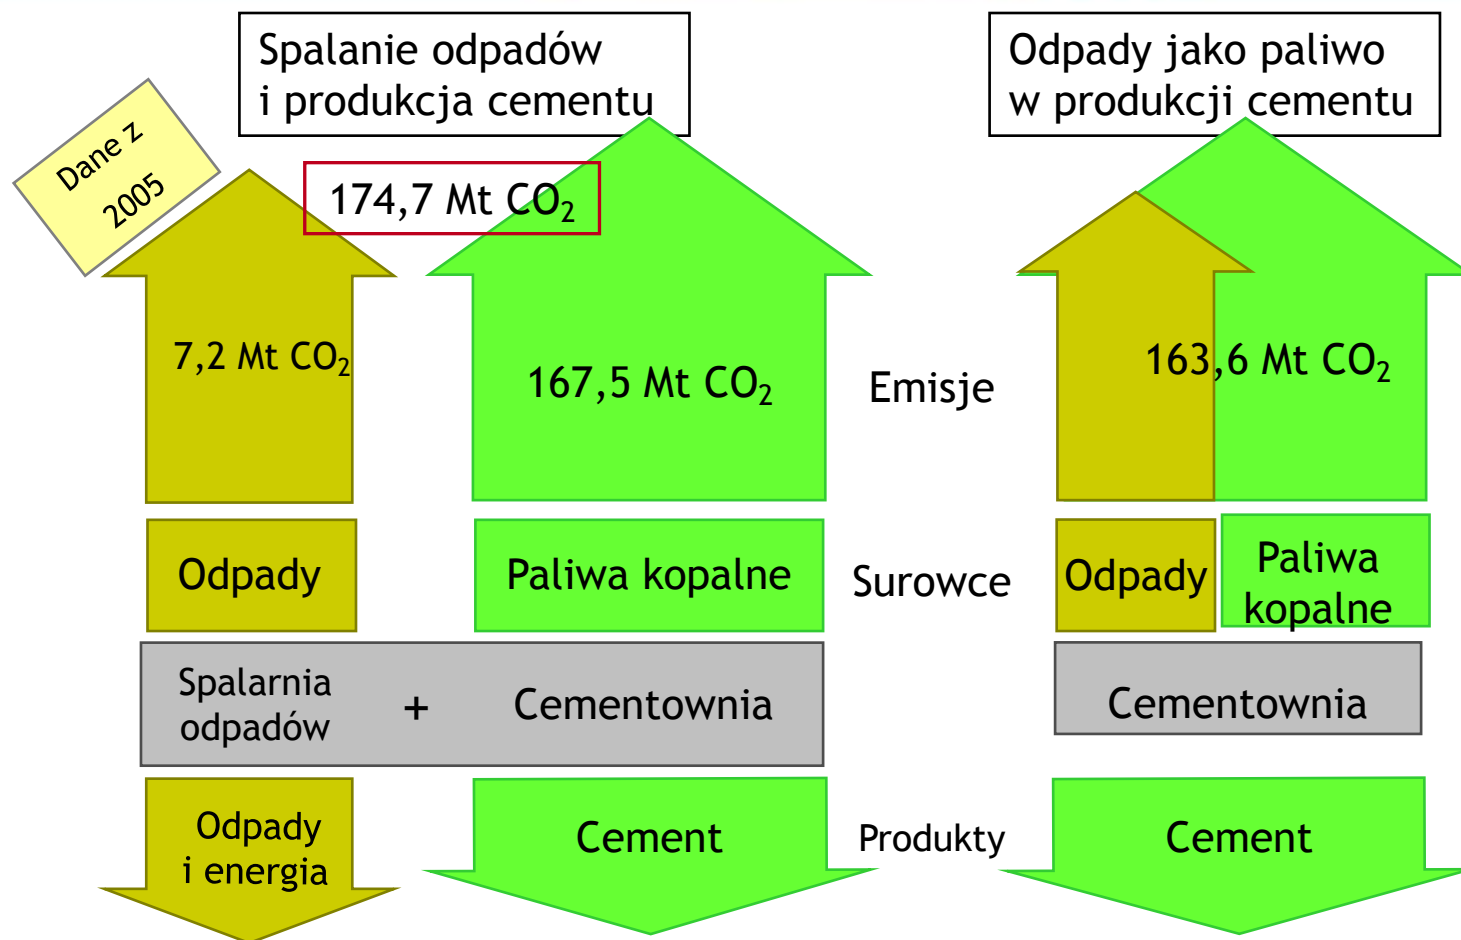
Spalanie odpadów i produkcja cementu

Odpady jako paliwo w produkcji cementu

Dane z 2005

174,7 Mt $CO_2$

7,2 Mt $CO_2$

167,5 Mt $CO_2$

Emisje

163,6 Mt $CO_2$

Odpady

Paliwa kopalne

Surowce

Odpady

Paliwa kopalne

Spalarnia odpadów

+

Cementownia

Cementownia

Odpady i energia

Cement

Produkty

Cement